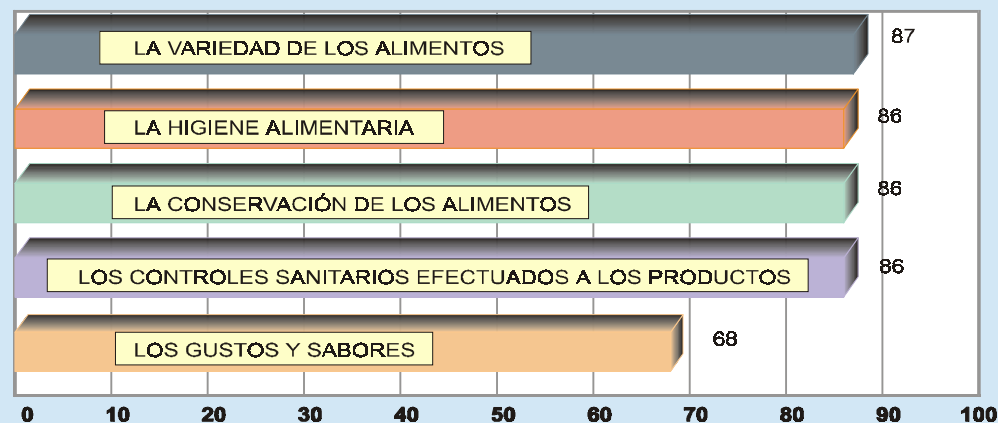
LA VARIEDAD DE LOS ALIMENTOS 87

LA HIGIENE ALIMENTARIA 86

LA CONSERVACIÓN DE LOS ALIMENTOS 86

LOS CONTROLES SANITARIOS EFECTUADOS A LOS PRODUCTOS 86

LOS GUSTOS Y SABORES 68

0 10 20 30 40 50 60 70 80 90 100